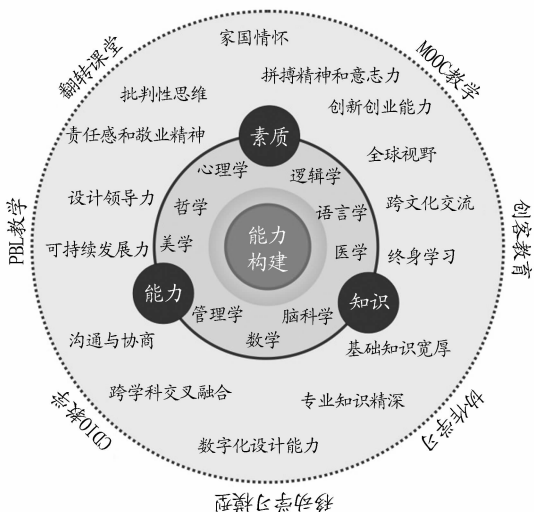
翻转课堂

MOOC教学

创客教育

自主学习

移动学习模型

CDIO教学

PBL教学

家国情怀

拼搏精神和意志力

批判性思维

创新创业能力

责任感和敬业精神

全球视野

设计领导力

跨文化交流

可持续发展力

终身学习

沟通与协商

基础知识宽厚

跨学科交叉融合

专业知识精深

数字化设计能力

素质

能力

知识

心理学

逻辑学

哲学

语言学

美学

医学

管理学

脑科学

数学

能力构建